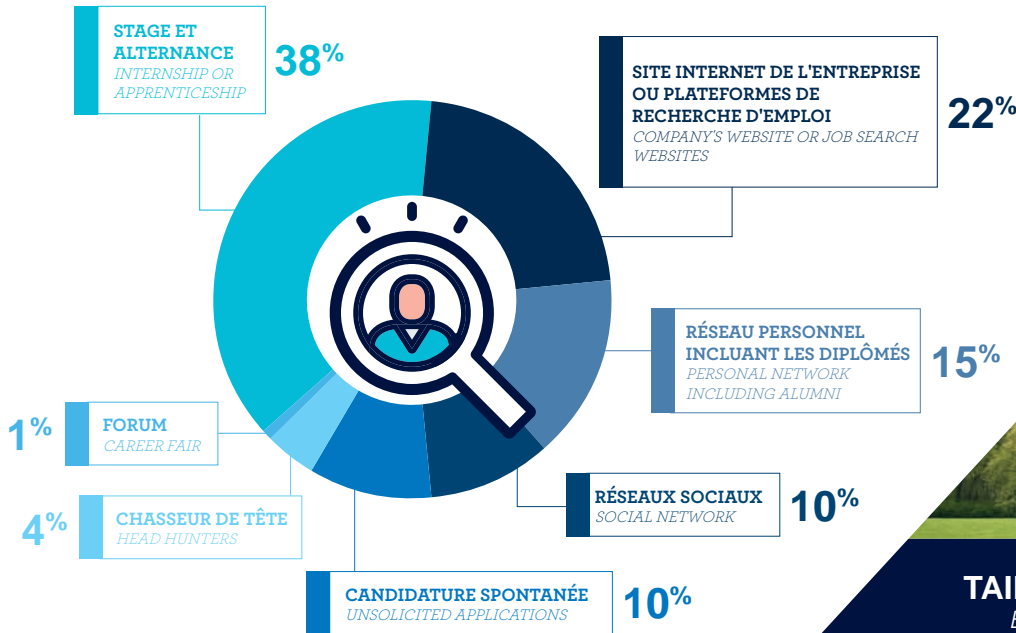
STAGE ET ALTERNANCE
INTERNSHIP OR APPRENTICESHIP
38%

SITE INTERNET DE L'ENTREPRISE OU PLATEFORMES DE RECHERCHE D'EMPLOI
COMPANY'S WEBSITE OR JOB SEARCH WEBSITES
22%

RÉSEAU PERSONNEL INCLUANT LES DIPLÔMÉS
PERSONAL NETWORK INCLUDING ALUMNI
15%

1%
FORUM
CAREER FAIR

RÉSEAUX SOCIAUX
SOCIAL NETWORK
10%

4%
CHASSEUR DE TÊTE
HEAD HUNTERS

CANDIDATURE SPONTANÉE
UNSOLICITED APPLICATIONS
10%

TAI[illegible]
E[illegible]